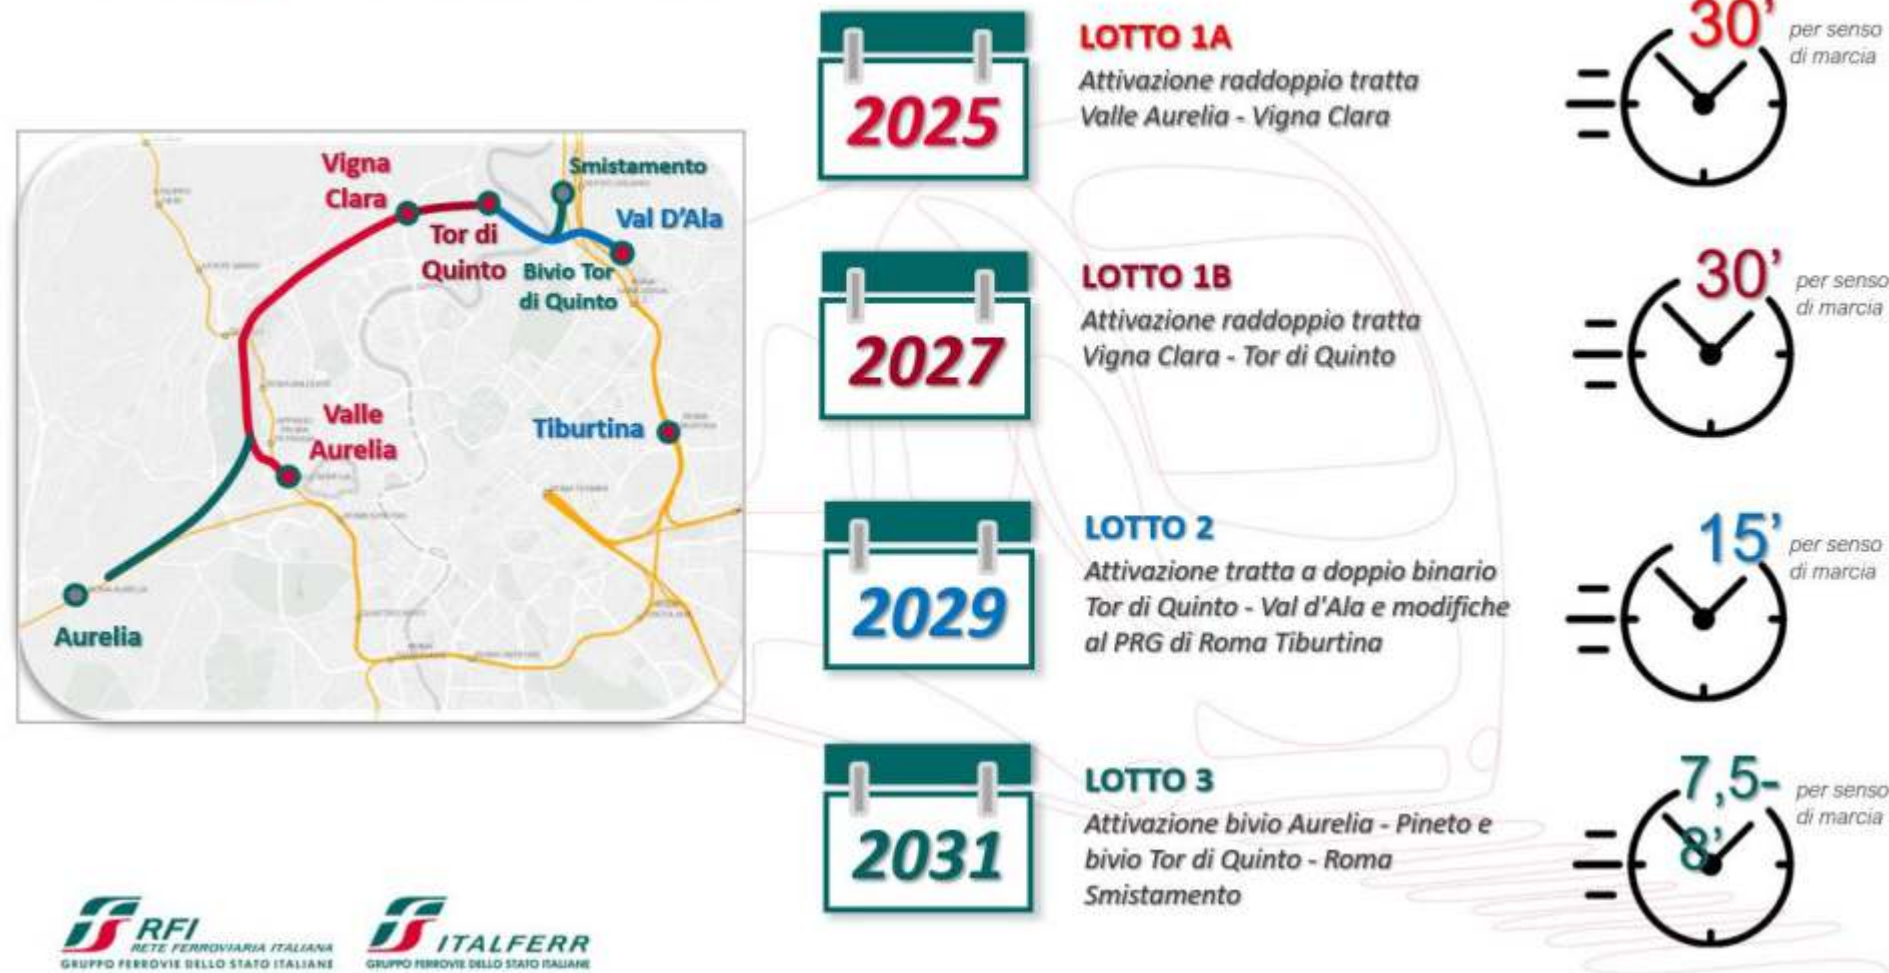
Vigna Clara
Smistamento
Val D'Ala
Tor di Quinto
Bivio Tor di Quinto
Valle Aurelia
Tiburtina
Aurelia

2025
LOTTO 1A
Attivazione raddoppio tratta Valle Aurelia - Vigna Clara
30' per senso di marcia

2027
LOTTO 1B
Attivazione raddoppio tratta Vigna Clara - Tor di Quinto
30' per senso di marcia

2029
LOTTO 2
Attivazione tratta a doppio binario Tor di Quinto - Val d'Ala e modifiche al PRG di Roma Tiburtina
15' per senso di marcia

2031
LOTTO 3
Attivazione bivio Aurelia - Pineto e bivio Tor di Quinto - Roma Smistamento
7,5-8' per senso di marcia

RFI RETE FERROVIARIA ITALIANA
GRUPPO FERROVIE DELLO STATO ITALIANE
ITALFERR
GRUPPO FERROVIE DELLO STATO ITALIANE